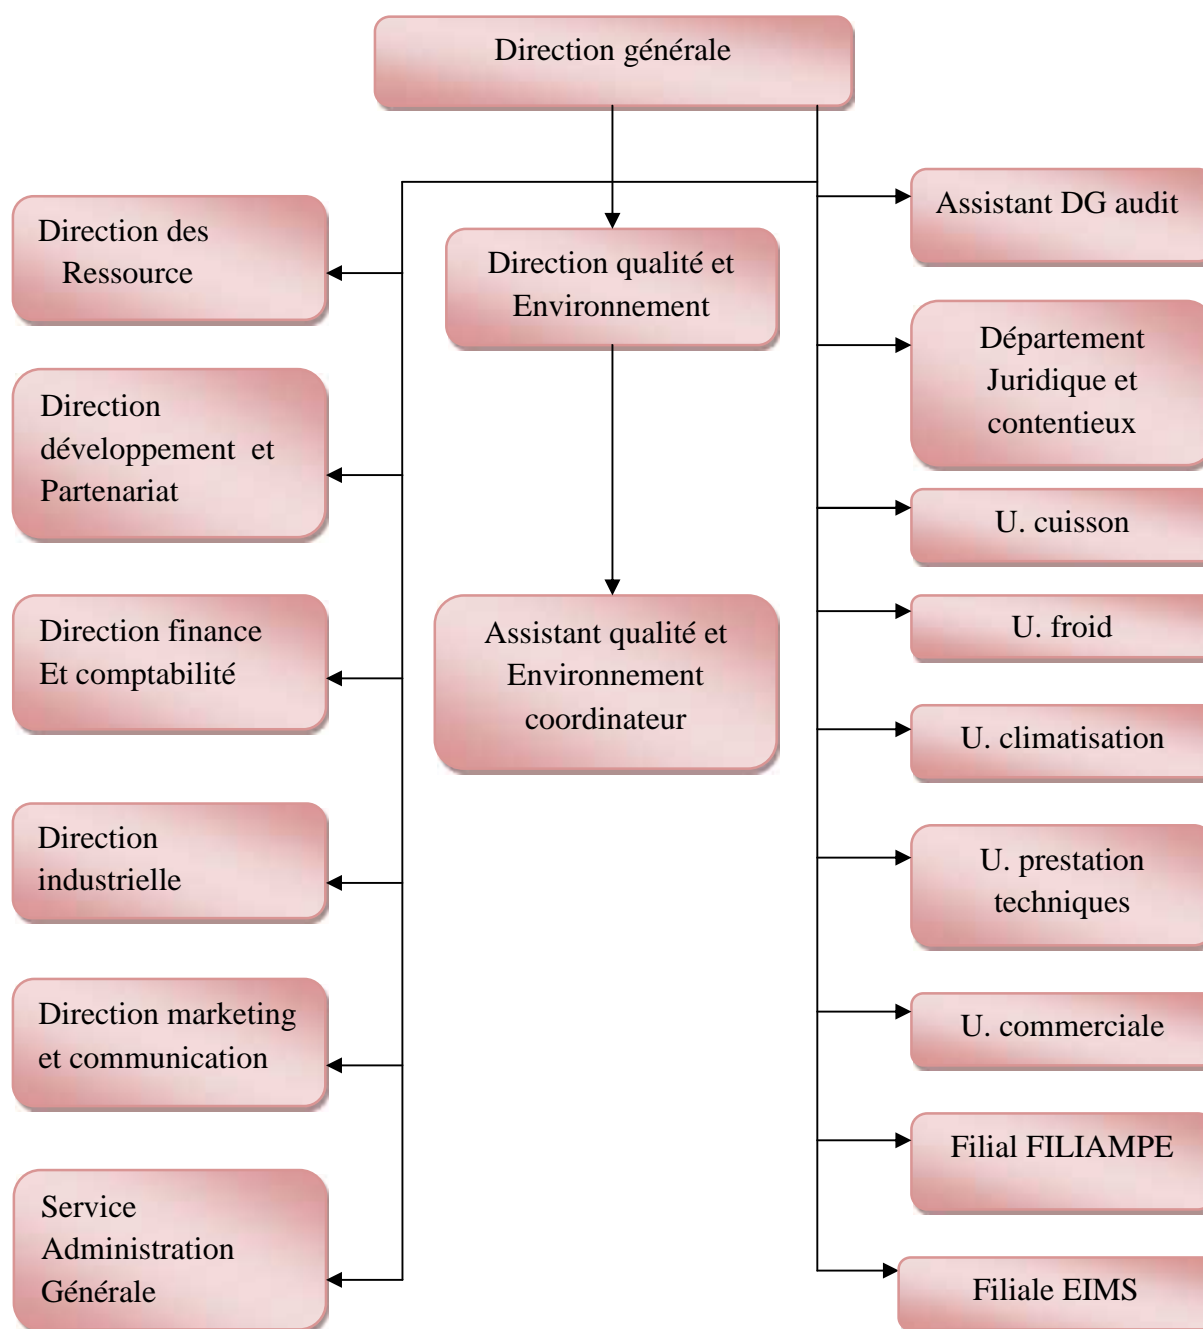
Direction générale

Direction des Ressource

Direction développement et Partenariat

Direction finance Et comptabilité

Direction industrielle

Direction marketing et communication

Service Administration Générale

Direction qualité et Environnement

Assistant qualité et Environnement coordinateur

Assistant DG audit

Département Juridique et contentieux

U. cuisson

U. froid

U. climatisation

U. prestation techniques

U. commerciale

Filial FILIAMPE

Filiale EIMS